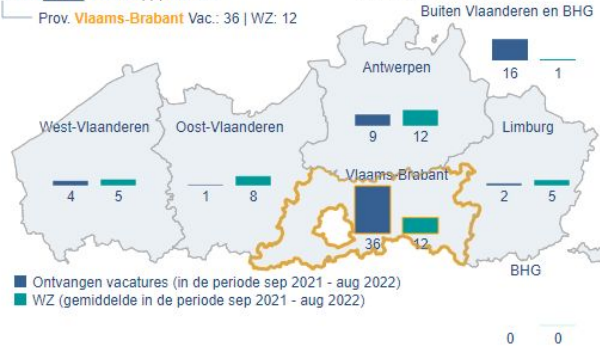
Prov. Vlaams-Brabant Vac.: 36 | WZ: 12

Buiten Vlaanderen en BHG
16 1

Antwerpen
9 12

West-Vlaanderen
4 5

Oost-Vlaanderen
1 8

Limburg
2 5

Vlaams-Brabant
36 12

BHG
0 0

Ontvangen vacatures (in de periode sep 2021 - aug 2022)
WZ (gemiddelde in de periode sep 2021 - aug 2022)